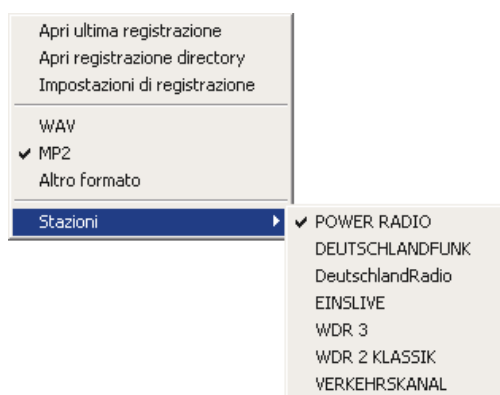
Apri ultima registrazione
Apri registrazione directory
Impostazioni di registrazione

WAV
✔ MP2
Altro formato

Stazioni

✔ POWER RADIO
DEUTSCHLANDFUNK
DeutschlandRadio
EINSLIVE
WDR 3
WDR 2 KLASSIK
VERKEHRSKANAL